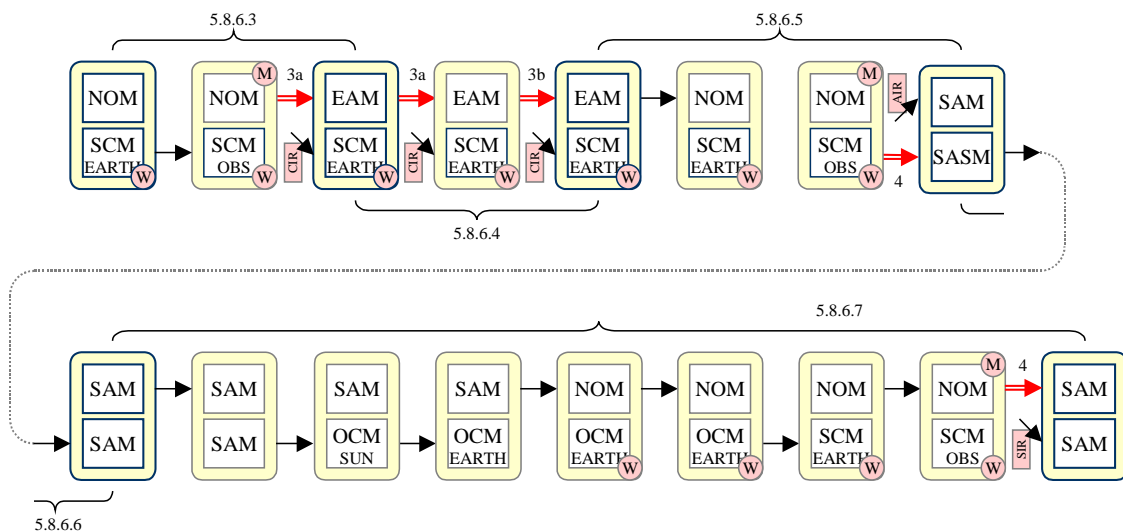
5.8.6.3

5.8.6.5

NOM
SCM
EARTH
W

M
NOM
SCM
OBS
W

3a

CIR

EAM
SCM
EARTH
W

3a

EAM
SCM
EARTH
W

CIR

3b

EAM
SCM
EARTH
W

CIR

NOM
SCM
EARTH

M
NOM
SCM
OBS
W

AIR

4

SAM
SASM

5.8.6.4

5.8.6.7

SAM
SAM

SAM
SAM

SAM
OCM
SUN

SAM
OCM
EARTH

NOM
OCM
EARTH
W

NOM
OCM
EARTH
W

NOM
SCM
EARTH
W

M
NOM
SCM
OBS
W

4

SIR

SAM
SAM

5.8.6.6